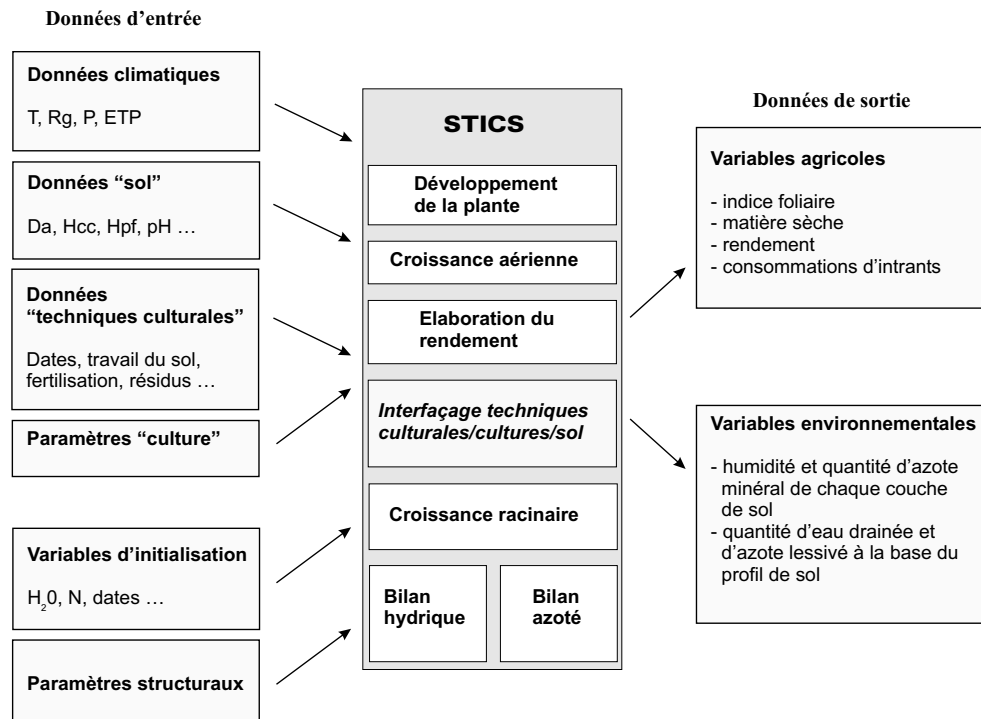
Données d'entrée

Données climatiques

T, Rg, P, ETP

Données "sol"

Da, Hcc, Hpf, pH …

Données "techniques culturales"

Dates, travail du sol, fertilisation, résidus …

Paramètres "culture"

Variables d'initialisation

$H_20$, N, dates …

Paramètres structuraux

STICS

Développement de la plante

Croissance aérienne

Elaboration du rendement

Interfaçage techniques culturales/cultures/sol

Croissance racinaire

Bilan hydrique

Bilan azoté

Données de sortie

Variables agricoles

- indice foliaire
- matière sèche
- rendement
- consommations d'intrants

Variables environnementales

- humidité et quantité d'azote minéral de chaque couche de sol
- quantité d'eau drainée et d'azote lessivé à la base du profil de sol